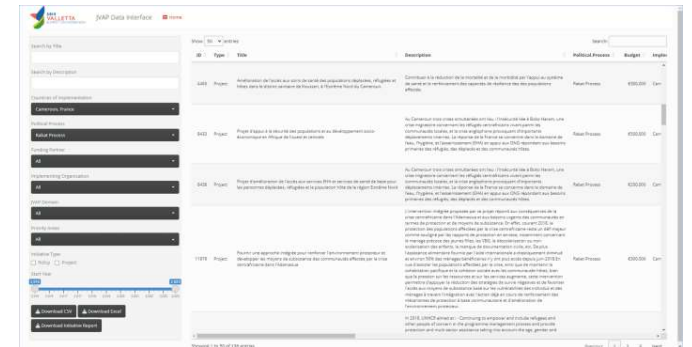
VALLETTA JVAP Data Interface Home

Search by Title

Search by Description

Countries of Implementation
Cameroon, France

Political Process
Rabat Process

Funding Partner
All

Implementing Organisation
All

JVAP Domain
All

Priority Areas
All

Initiative Type
Policy Project

Start Year

Download CSV Download Excel
Download Initiative Report

Show 10 entries

Search:

| ID | Type | Title | Description | Political Process | Budget | Imple |
|---|---|---|---|---|---|---|
| 4465 | Project | Amélioration de l'accès aux soins de santé des populations déplacées, réfugiées et hôtes dans le district sanitaire de Kousseri, à l'Extrême Nord du Cameroun | Contribuer à la réduction de la mortalité et de la morbidité par l'appui au système de santé et le renforcement des capacités de résilience des des populations affectées. | Rabat Process | €500,000 | Cam |
| 8455 | Project | Projet d'appui à la sécurité des populations et au développement socio-économique en Afrique de l'ouest et centrale | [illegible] | Rabat Process | €500,000 | Cam |
| 8428 | Project | Projet d'amélioration de l'accès aux services WHA et services de santé de base pour les personnes déplacées, réfugiées et la population hôte de la région Extrême Nord | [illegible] | Rabat Process | €250,000 | Cam |
| 11978 | Project | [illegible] | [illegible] | Rabat Process | €500,000 | Cam |
|  |  |  | In 2018, UNHCR aimed at - Continuing to empower and include refugees and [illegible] |  |  |  |

Showing 1 to 10 of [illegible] entries

Previous 1 2 3 Next